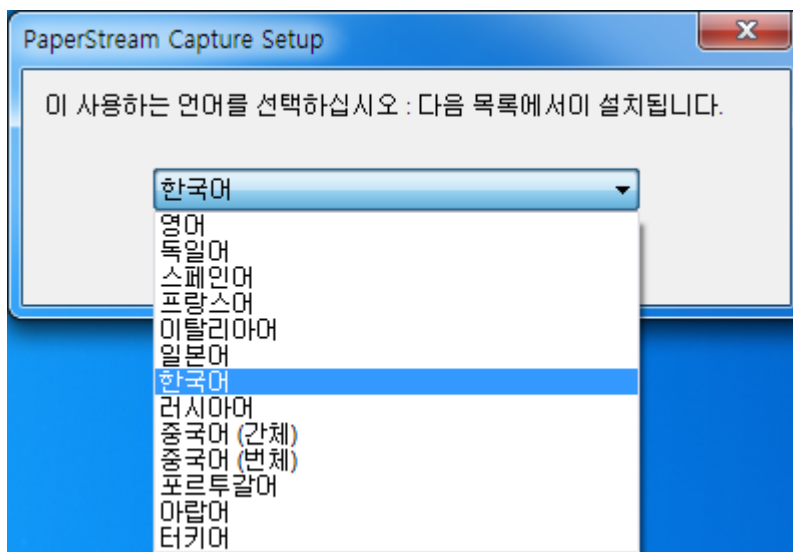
PaperStream Capture Setup

x

이 사용하는 언어를 선택하십시오 : 다음 목록에서이 설치됩니다.

한국어

영어
독일어
스페인어
프랑스어
이탈리아어
일본어
한국어
러시아어
중국어 (간체)
중국어 (번체)
포르투갈어
아랍어
터키어